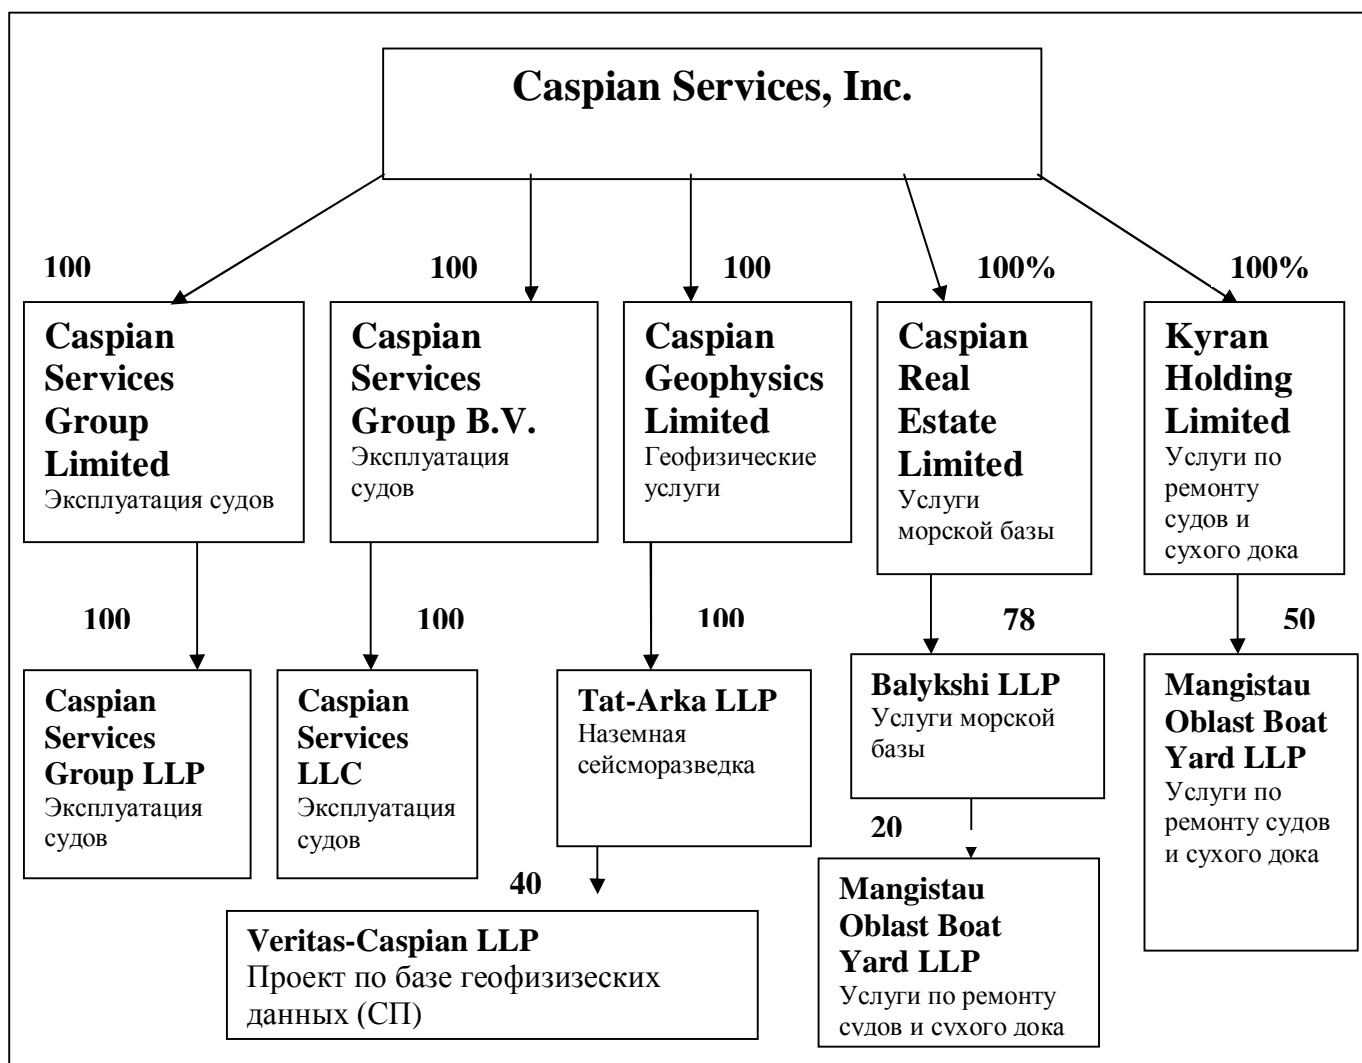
Caspian Services, Inc.

100

Caspian Services Group Limited
Эксплуатация судов

100

Caspian Services Group B.V.
Эксплуатация судов

100

Caspian Geophysics Limited
Геофизические услуги

100%

Caspian Real Estate Limited
Услуги морской базы

100%

Kyran Holding Limited
Услуги по ремонту судов и сухого дока

100

Caspian Services Group LLP
Эксплуатация судов

100

Caspian Services LLC
Эксплуатация судов

100

Tat-Arka LLP
Наземная сейсморазведка

78

Balykshi LLP
Услуги морской базы

50

Mangistau Oblast Boat Yard LLP
Услуги по ремонту судов и сухого дока

40

Veritas-Caspian LLP
Проект по базе геофизизеских данных (СП)

20

Mangistau Oblast Boat Yard LLP
Услуги по ремонту судов и сухого дока